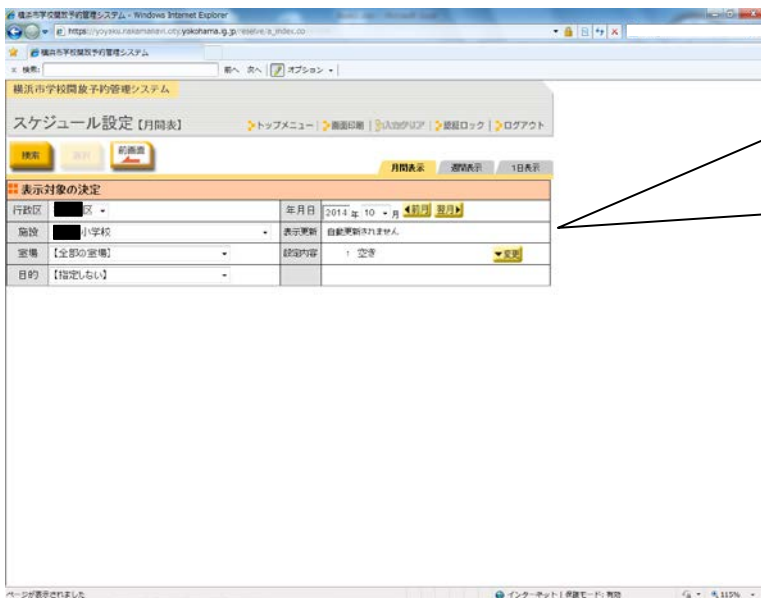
横浜市学校開放予約管理システム - Windows Internet Explorer
https://yoyaku.nakamaneri.city.yokohama.lg.jp/reserve/a_index.do
横浜市学校開放予約管理システム
検索: 前へ 次へ オプション

横浜市学校開放予約管理システム

スケジュール設定【月間表】

トップメニュー | 画面印刷 | 入力クリア | 画面ロック | ログアウト

検索 選択 前画面

月間表示 週間表示 1日表示

表示対象の決定

| 行政区 | 区 | 年月日 | 2014 年 10 月 前月 翌月 |
|---|---|---|---|
| 施設 | 小学校 | 表示更新 | 自動更新されません |
| 室場 | 【全部の室場】 | 設定内容 | : 空き 変更 |
| 目的 | 【指定しない】 | | |

ページが表示されました
インターネット | 保護モード: 有効
115%